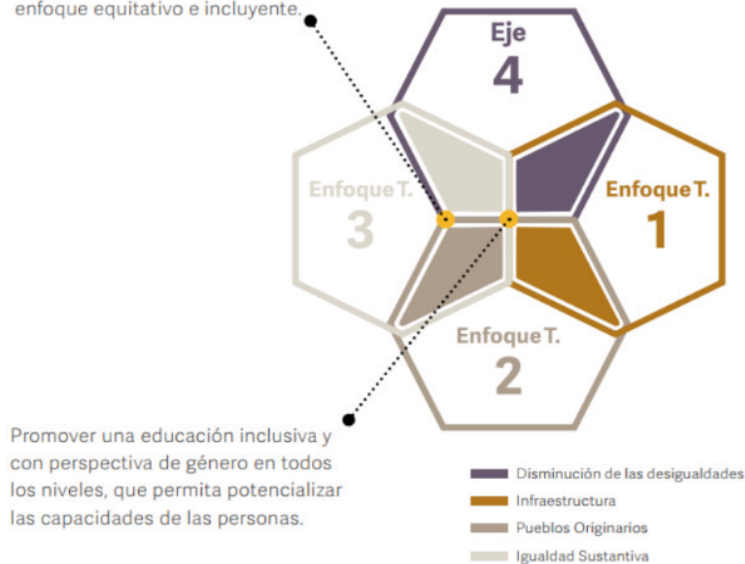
enfoque equitativo e incluyente.

Eje
4

Enfoque T.
3

Enfoque T.
1

Enfoque T.
2

Promover una educación inclusiva y con perspectiva de género en todos los niveles, que permita potencializar las capacidades de las personas.

Disminución de las desigualdades
Infraestructura
Pueblos Originarios
Igualdad Sustantiva